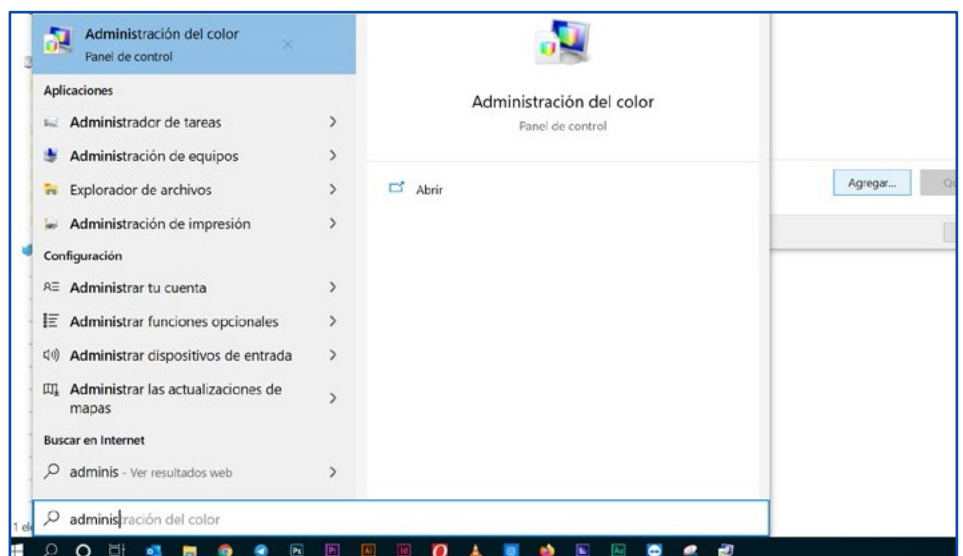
Administración del color
Panel de control

Aplicaciones

Administrador de tareas

Administración de equipos

Explorador de archivos

Administración de impresión

Configuración

Administrar tu cuenta

Administrar funciones opcionales

Administrar dispositivos de entrada

Administrar las actualizaciones de mapas

Buscar en Internet

adminis - Ver resultados web

adminis­tración del color

Administración del color
Panel de control

Abrir

Agregar...